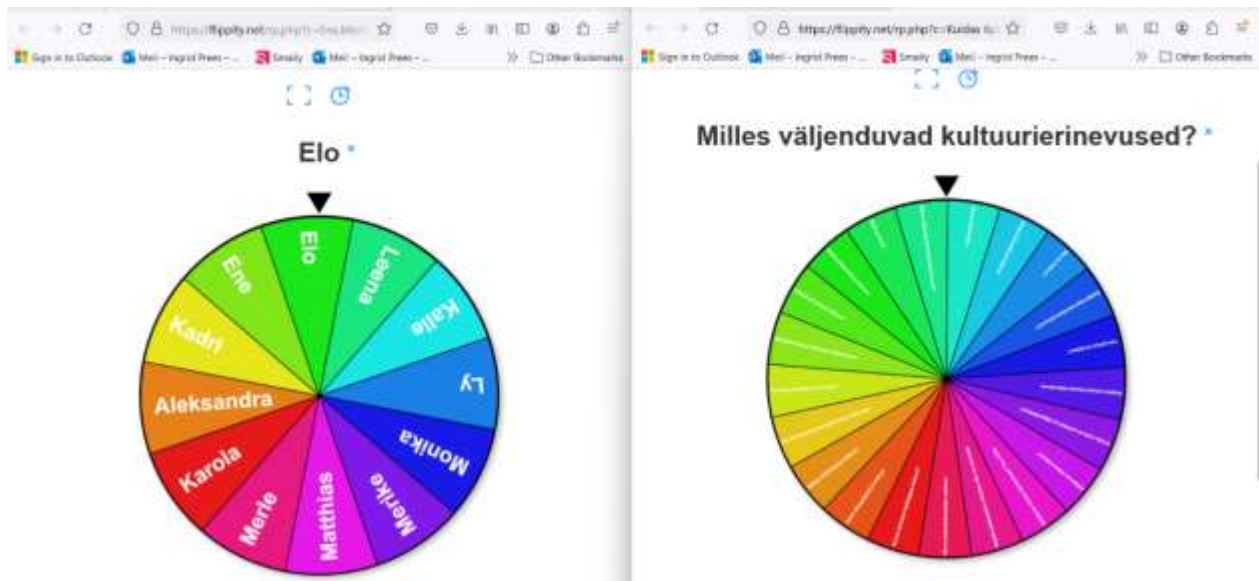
https://flippity.net/rp.php?c=Elo

Sign in to Outlook Meil – Ingrid Prees – ... Smaily Meil – Ingrid Prees – ... Other Bookmarks

Elo *

Elo
Leena
Kalle
Ly
Monika
Merike
Matthias
Merle
Karola
Aleksandra
Kadri
Ene

https://flippity.net/rp.php?c=Kuidas

Sign in to Outlook Meil – Ingrid Prees – ... Smaily Meil – Ingrid Prees – ... Other Bookmarks

Milles väljenduvad kultuurierinevused? *